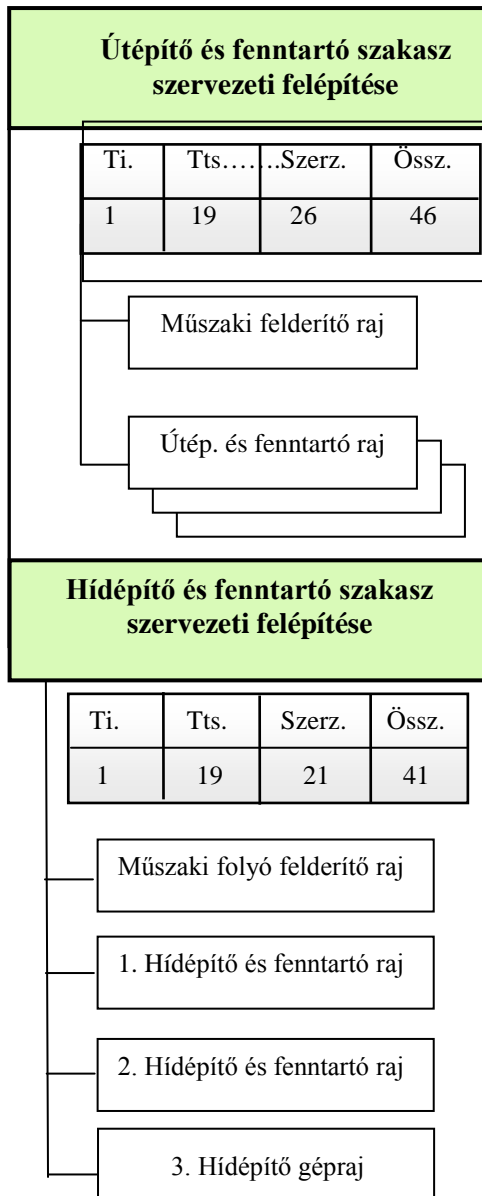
Útépítő és fenntartó szakasz szervezeti felépítése

| Ti. | Tts.……. | .Szerz. | Össz. |
|---|---|---|---|
| 1 | 19 | 26 | 46 |

Műszaki felderítő raj

Útép. és fenntartó raj

Hídépítő és fenntartó szakasz szervezeti felépítése

| Ti. | Tts. | Szerz. | Össz. |
|---|---|---|---|
| 1 | 19 | 21 | 41 |

Műszaki folyó felderítő raj

1. Hídépítő és fenntartó raj

2. Hídépítő és fenntartó raj

3. Hídépítő gépraj